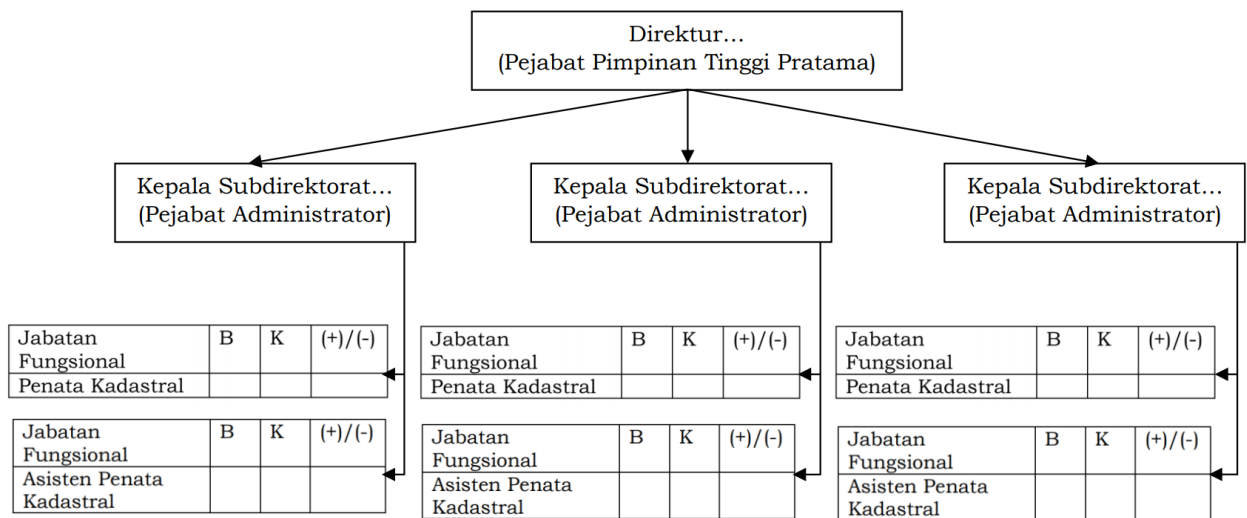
Direktur…
(Pejabat Pimpinan Tinggi Pratama)

Kepala Subdirektorat…
(Pejabat Administrator)

| Jabatan Fungsional | B | K | (+)/(-) |
|---|---|---|---|
| Penata Kadastral | | | |

| Jabatan Fungsional | B | K | (+)/(-) |
|---|---|---|---|
| Asisten Penata Kadastral | | | |

Kepala Subdirektorat…
(Pejabat Administrator)

| Jabatan Fungsional | B | K | (+)/(-) |
|---|---|---|---|
| Penata Kadastral | | | |

| Jabatan Fungsional | B | K | (+)/(-) |
|---|---|---|---|
| Asisten Penata Kadastral | | | |

Kepala Subdirektorat…
(Pejabat Administrator)

| Jabatan Fungsional | B | K | (+)/(-) |
|---|---|---|---|
| Penata Kadastral | | | |

| Jabatan Fungsional | B | K | (+)/(-) |
|---|---|---|---|
| Asisten Penata Kadastral | | | |